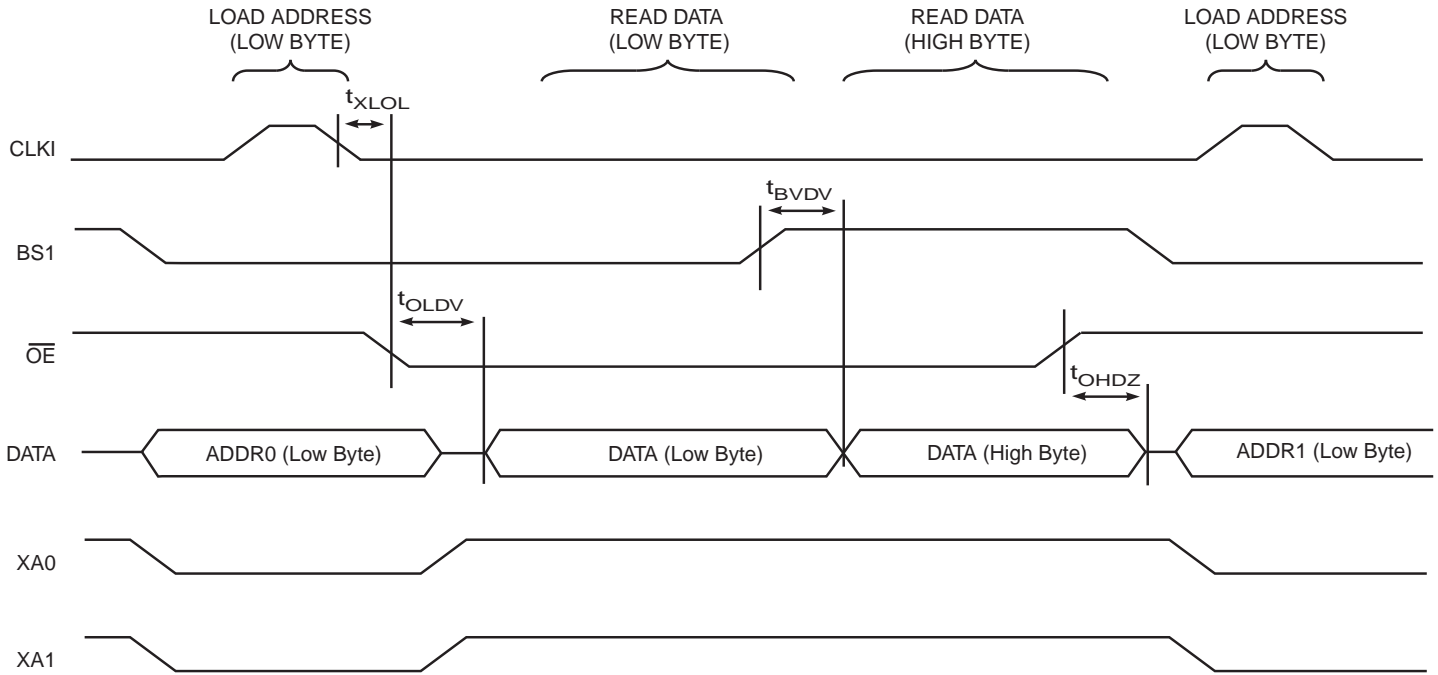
LOAD ADDRESS (LOW BYTE)

READ DATA (LOW BYTE)

READ DATA (HIGH BYTE)

LOAD ADDRESS (LOW BYTE)

$t_{XLOL}$

CLKI

$t_{BVDV}$

BS1

$t_{OLDV}$

$\overline{OE}$

$t_{OHDZ}$

DATA

ADDR0 (Low Byte)

DATA (Low Byte)

DATA (High Byte)

ADDR1 (Low Byte)

XA0

XA1